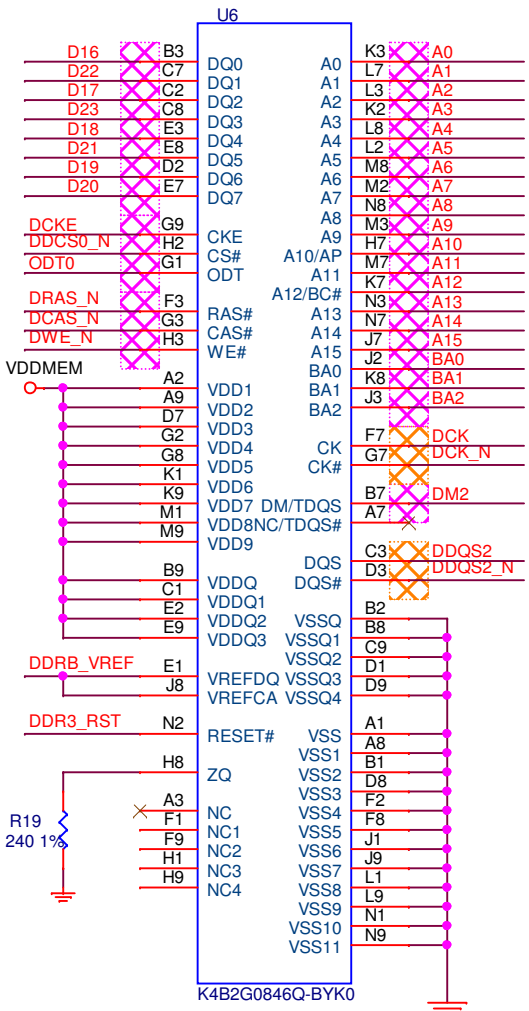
U6

D16 B3 DQ0
D22 C7 DQ1
D17 C2 DQ2
D23 C8 DQ3
D18 E3 DQ4
D21 E8 DQ5
D19 D2 DQ6
D20 E7 DQ7
G9
DCKE H2 CKE
DDCS0_N G1 CS#
ODT0 ODT
DRAS_N F3 RAS#
DCAS_N G3 CAS#
DWE_N H3 WE#
VDDMEM
A2 VDD1
A9 VDD2
D7 VDD3
G2 VDD4
G8 VDD5
K1 VDD6
K9 VDD7
M1 VDD8
M9 VDD9
B9 VDDQ
C1 VDDQ1
E2 VDDQ2
E9 VDDQ3
DDRB_VREF E1 VREFDQ
J8 VREFCA
DDR3_RST N2 RESET#
H8 ZQ
R19
240 1%
A3 NC
F1 NC1
F9 NC2
H1 NC3
H9 NC4

A0 K3 A0
A1 L7 A1
A2 L3 A2
A3 K2 A3
A4 L8 A4
A5 L2 A5
A6 M8 A6
A7 M2 A7
A8 N8 A8
A9 M3 A9
A10/AP H7 A10
A11 M7 A11
A12/BC# K7 A12
A13 N3 A13
A14 N7 A14
A15 J7 A15
BA0 J2 BA0
BA1 K8 BA1
BA2 J3 BA2
CK F7 DCK
CK# G7 DCK_N
DM/TDQS B7 DM2
NC/TDQS# A7
DQS C3 DDQS2
DQS# D3 DDQS2_N
VSSQ B2
VSSQ1 B8
VSSQ2 C9
VSSQ3 D1
VSSQ4 D9
VSS A1
VSS1 A8
VSS2 B1
VSS3 D8
VSS4 F2
VSS5 F8
VSS6 J1
VSS7 J9
VSS8 L1
VSS9 L9
VSS10 N1
VSS11 N9

K4B2G0846Q-BYK0